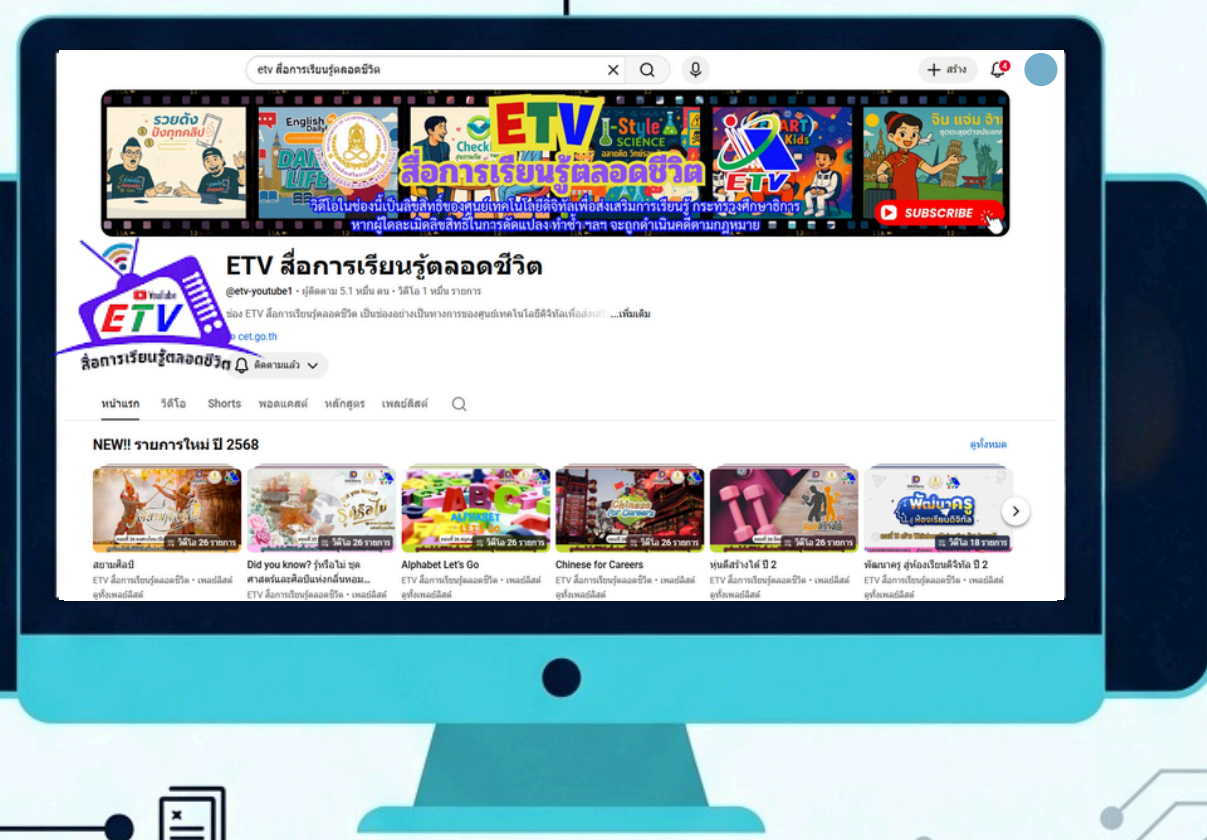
etv สื่อการเรียนรู้ตลอดชีวิต

สร้าง

4

รวยตัง ปังทุกคลิป

English Daily

DAILY LIFE

Check

ETV

สื่อการเรียนรู้ตลอดชีวิต

Style SCIENCE

ART Kids

ETV

จิน แจ่น จ๋า

SUBSCRIBE

วิดีโอในช่องนี้เป็นลิขสิทธิ์ของศูนย์เทคโนโลยีดิจิทัลเพื่อส่งเสริมการเรียนรู้ กระทรวงศึกษาธิการ หากผู้ใดละเมิดลิขสิทธิ์ในการดัดแปลง ทำซ้ำ ฯลฯ จะถูกดำเนินคดีตามกฎหมาย

YouTube

ETV

สื่อการเรียนรู้ตลอดชีวิต

ETV สื่อการเรียนรู้ตลอดชีวิต

@etv-youtube1 • ผู้ติดตาม 5.1 หมื่น คน • วิดีโอ 1 หมื่น รายการ

ช่อง ETV สื่อการเรียนรู้ตลอดชีวิต เป็นช่องอย่างเป็นทางการของศูนย์เทคโนโลยีดิจิทัลเพื่อส่งเสริ ...เพิ่มเติม

cet.go.th

ติดตามแล้ว

หน้าแรก วิดีโอ Shorts พอดแคสต์ หลักสูตร เพลย์ลิสต์

NEW!! รายการใหม่ ปี 2568

ดูทั้งหมด

วิดีโอ 26 รายการ

วิดีโอ 26 รายการ

วิดีโอ 26 รายการ

วิดีโอ 26 รายการ

วิดีโอ 26 รายการ

วิดีโอ 18 รายการ

สยามศิลป์
ETV สื่อการเรียนรู้ตลอดชีวิต • เพลย์ลิสต์
ดูทั้งเพลย์ลิสต์

Did you know? รู้หรือไม่ ชุด ศาสตร์และศิลป์แห่งกลิ่นหอม...
ETV สื่อการเรียนรู้ตลอดชีวิต • เพลย์ลิสต์

Alphabet Let's Go
ETV สื่อการเรียนรู้ตลอดชีวิต • เพลย์ลิสต์
ดูทั้งเพลย์ลิสต์

Chinese for Careers
ETV สื่อการเรียนรู้ตลอดชีวิต • เพลย์ลิสต์
ดูทั้งเพลย์ลิสต์

หุ่นดีสร้างได้ ปี 2
ETV สื่อการเรียนรู้ตลอดชีวิต • เพลย์ลิสต์
ดูทั้งเพลย์ลิสต์

พัฒนาครู สู่ห้องเรียนดิจิทัล ปี 2
ETV สื่อการเรียนรู้ตลอดชีวิต • เพลย์ลิสต์
ดูทั้งเพลย์ลิสต์